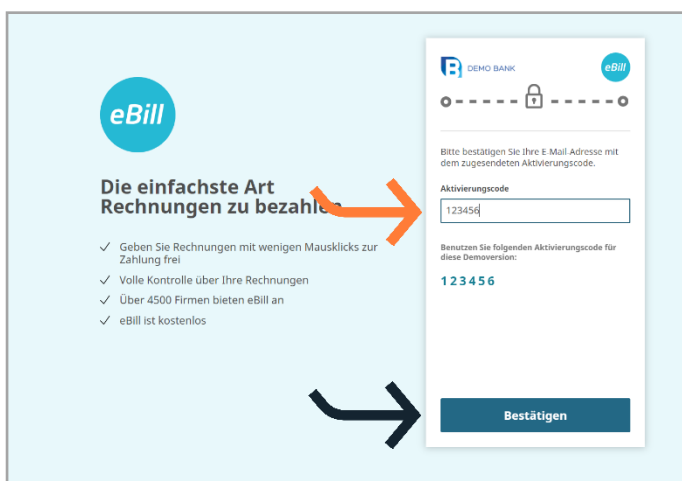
eBill

Die einfachste Art Rechnungen zu bezahle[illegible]

✓ Geben Sie Rechnungen mit wenigen Mausklicks zur Zahlung frei
✓ Volle Kontrolle über Ihre Rechnungen
✓ Über 4500 Firmen bieten eBill an
✓ eBill ist kostenlos

DEMO BANK

eBill

Bitte bestätigen Sie Ihre E-Mail Adresse mit dem zugesendeten Aktivierungscode.

Aktivierungscode

123456

Benutzen Sie folgenden Aktivierungscode für diese Demoversion:

123456

Bestätigen